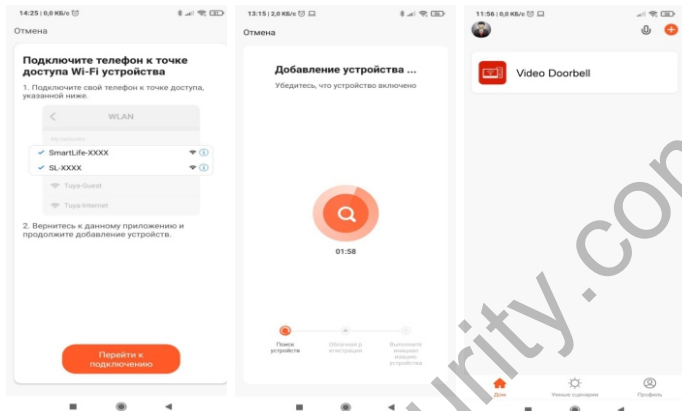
14:25 | 0,0 КБ/с

Отмена

Подключите телефон к точке доступа Wi-Fi устройства

1. Подключите свой телефон к точке доступа, указанной ниже.

WLAN

SmartLife-XXXX

SL-XXXX

Tuya-Guest

Tuya-Internet

2. Вернитесь к данному приложению и продолжите добавление устройств.

Перейти к подключению

13:15 | 2,6 КБ/с

Отмена

Добавление устройства ...

Убедитесь, что устройство включено

01:58

Поиск устройств

Облачная регистрация

Выполняется инициализация устройства

11:56 | 0,0 КБ/с

Video Doorbell

Дом

Умные сценарии

Профиль

urity.com